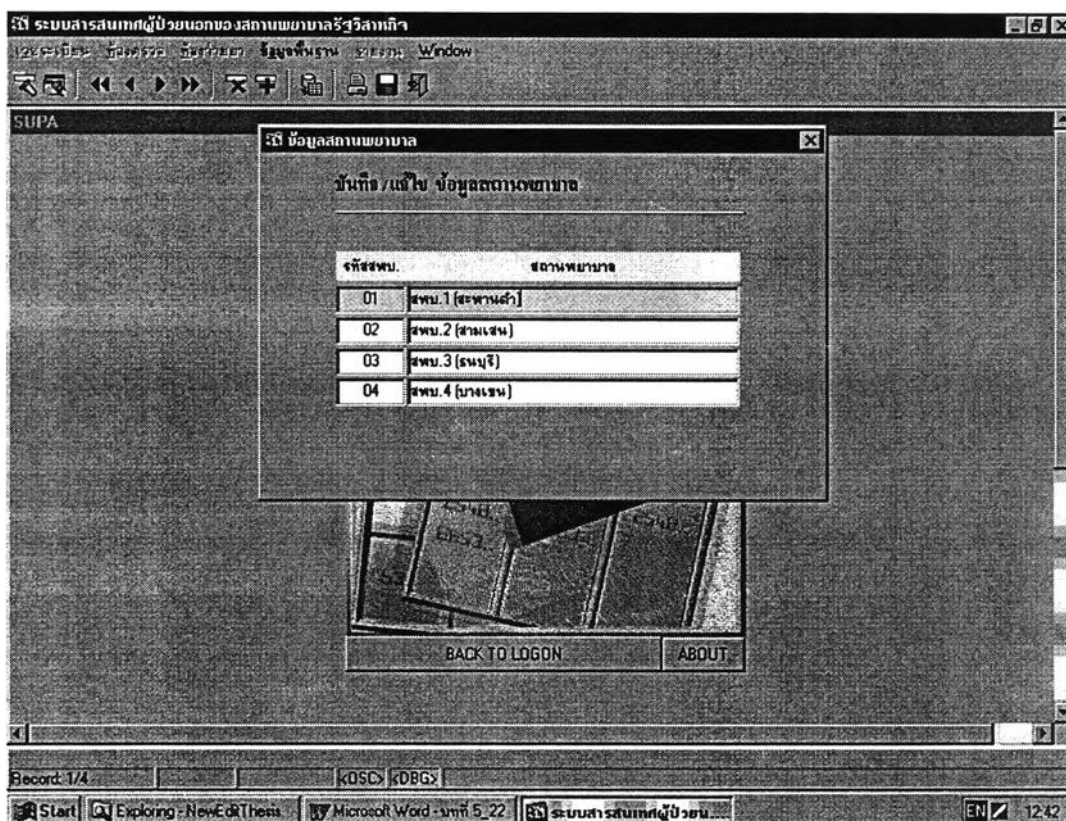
ระบบสารสนเทศผู้ป่วยนอกของสถานพยาบาลรัฐวิสาหกิจ

เวชระเบียน ห้องตรวจ ห้องจ่ายยา ข้อมูลพื้นฐาน รายงาน Window

SUPA

ข้อมูลสถานพยาบาล

บันทึก /แก้ไข ข้อมูลสถานพยาบาล

| รหัสสพบ. | สถานพยาบาล |
|---|---|
| 01 | สพบ.1 (สะพานดำ) |
| 02 | สพบ.2 (สามเสน) |
| 03 | สพบ.3 (ธนบุรี) |
| 04 | สพบ.4 (บางเขน) |

2548
2553

BACK TO LOGON
ABOUT

Record: 1/4
<OSC> <DBG>

Start
Exploring - NewEditThesis
Microsoft Word - บทที่ 5_22
ระบบสารสนเทศผู้ป่วยน...
EN
12:42